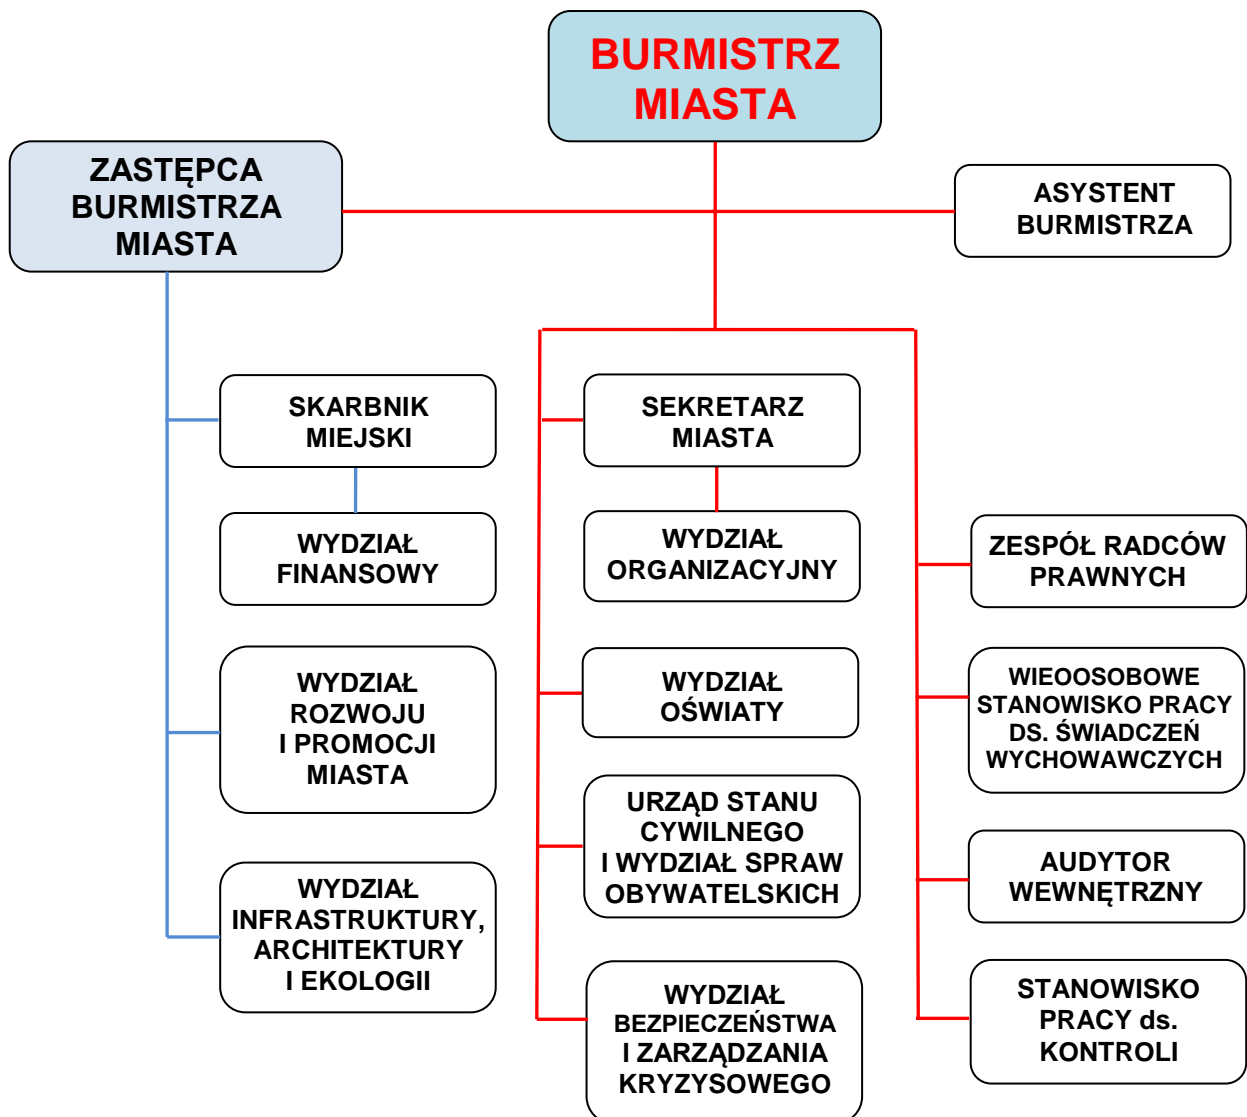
BURMISTRZ MIASTA

ZASTĘPCA BURMISTRZA MIASTA

ASYSTENT BURMISTRZA

SKARBNIK MIEJSKI

WYDZIAŁ FINANSOWY

WYDZIAŁ ROZWOJU I PROMOCJI MIASTA

WYDZIAŁ INFRASTRUKTURY, ARCHITEKTURY I EKOLOGII

SEKRETARZ MIASTA

WYDZIAŁ ORGANIZACYJNY

WYDZIAŁ OŚWIATY

URZĄD STANU CYWILNEGO I WYDZIAŁ SPRAW OBYWATELSKICH

WYDZIAŁ BEZPIECZEŃSTWA I ZARZĄDZANIA KRYZYSOWEGO

ZESPÓŁ RADCÓW PRAWNYCH

WIEOOSOBOWE STANOWISKO PRACY DS. ŚWIADCZEŃ WYCHOWAWCZYCH

AUDYTOR WEWNĘTRZNY

STANOWISKO PRACY ds. KONTROLI